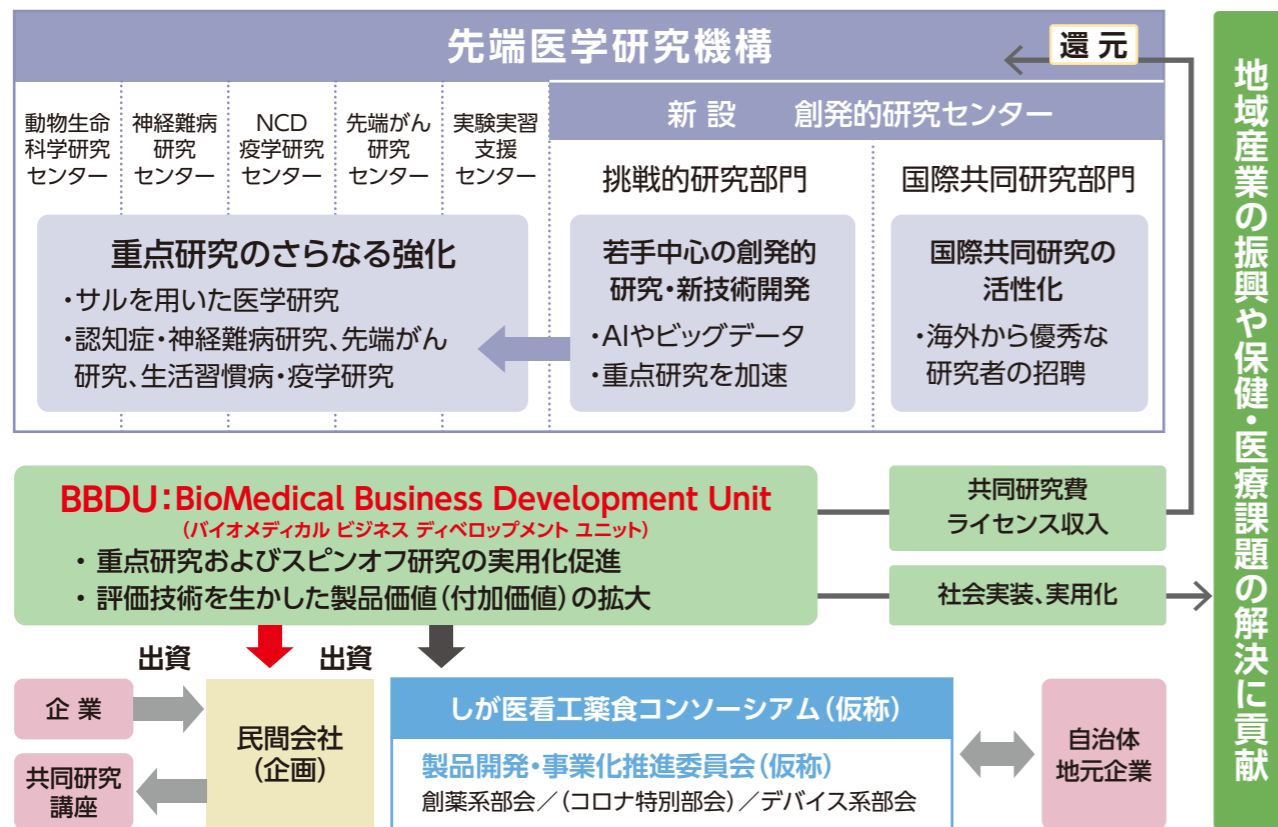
先端医学研究機構

還元

動物生命科学研究センター

神経難病研究センター

NCD疫学研究センター

先端がん研究センター

実験実習支援センター

新設　創発的研究センター

挑戦的研究部門

国際共同研究部門

重点研究のさらなる強化
・サルを用いた医学研究
・認知症・神経難病研究、先端がん研究、生活習慣病・疫学研究

若手中心の創発的研究・新技術開発
・AIやビッグデータ
・重点研究を加速

国際共同研究の活性化
・海外から優秀な研究者の招聘

地域産業の振興や保健・医療課題の解決に貢献

BBDU：BioMedical Business Development Unit
（バイオメディカル ビジネス ディベロップメント ユニット）
・重点研究およびスピンオフ研究の実用化促進
・評価技術を生かした製品価値（付加価値）の拡大

共同研究費
ライセンス収入

社会実装、実用化

出資

出資

企業

共同研究講座

民間会社（企画）

しが医看工薬食コンソーシアム（仮称）

製品開発・事業化推進委員会（仮称）
創薬系部会／（コロナ特別部会）／デバイス系部会

自治体
地元企業